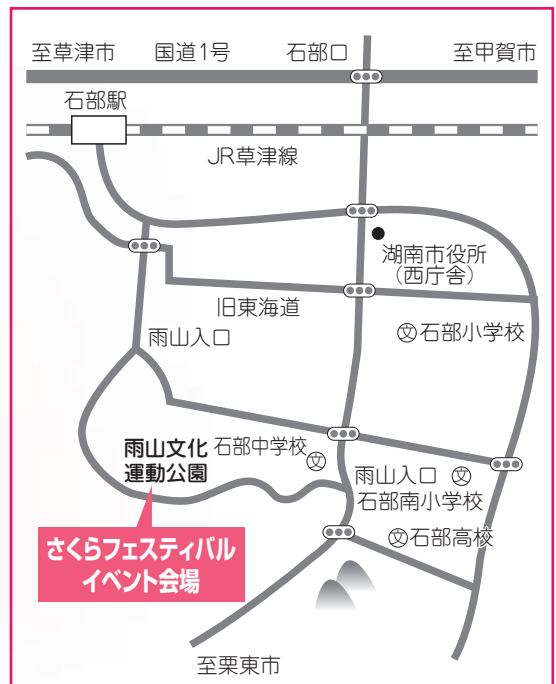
至草津市 国道1号 石部口 至甲賀市

石部駅

JR草津線

湖南市役所
(西庁舎)

旧東海道

雨山入口

石部小学校

雨山文化
運動公園

石部中学校

雨山入口

石部南小学校

石部高校

さくらフェスティバル
イベント会場

至栗東市